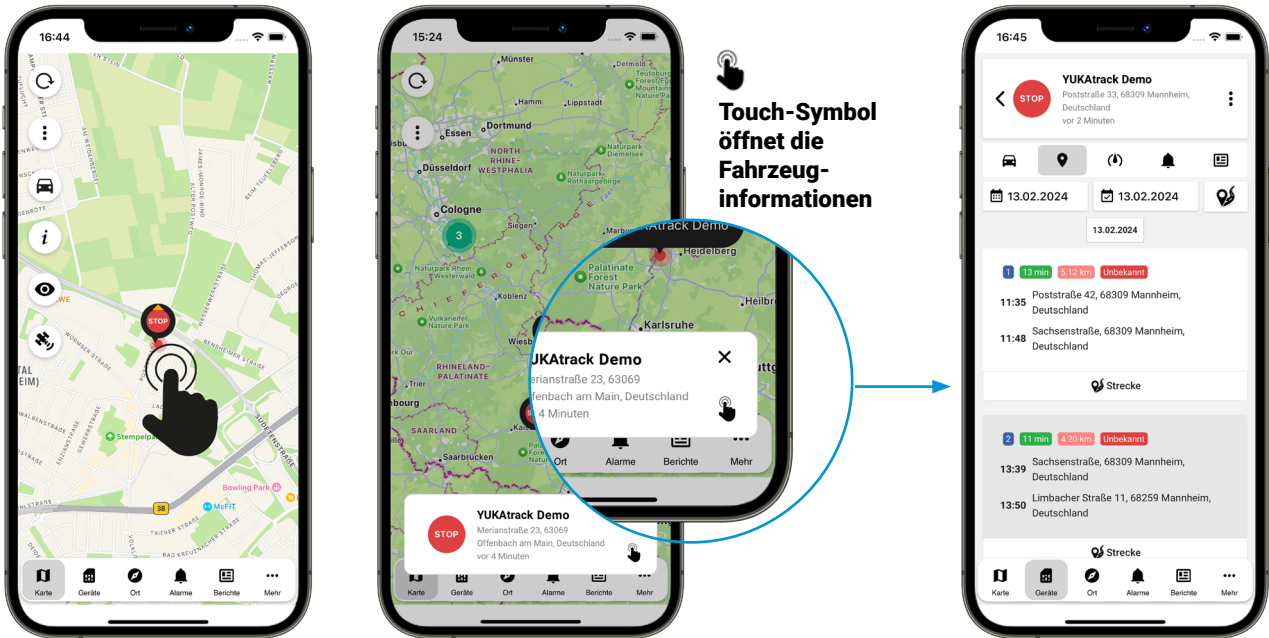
16:44

STOP

WE

TAL
HEIM)

Stempelpark

Bowling Park

McFIT

38

Karte Geräte Ort Alarme Berichte Mehr

15:24

Münster

Essen Dortmund

Düsseldorf

NORTH RHINE-WESTPHALIA

Cologne

3

Koblenz

RHINELAND-PALATINATE

SAARLAND

Saarbrücken

YUKAtrack Demo

Heidelberg

Palatinate Forest Nature Park

Karlsruhe

YUKAtrack Demo
erianstraße 23, 63069
ffenbach am Main, Deutschland
4 Minuten

Ort Alarme Berichte Mehr

YUKAtrack Demo
Merianstraße 23, 63069
Offenbach am Main, Deutschland
vor 4 Minuten

STOP

Karte Geräte Ort Alarme Berichte Mehr

Touch-Symbol öffnet die Fahrzeuginformationen

16:45

YUKAtrack Demo
Poststraße 33, 68309 Mannheim, Deutschland
vor 2 Minuten

STOP

13.02.2024 13.02.2024

13.02.2024

1 13 min 5.12 km Unbekannt

11:35 Poststraße 42, 68309 Mannheim, Deutschland

11:48 Sachsenstraße, 68309 Mannheim, Deutschland

Strecke

2 11 min 4.20 km Unbekannt

13:39 Sachsenstraße, 68309 Mannheim, Deutschland

13:50 Limbacher Straße 11, 68259 Mannheim, Deutschland

Strecke

Karte Geräte Ort Alarme Berichte Mehr